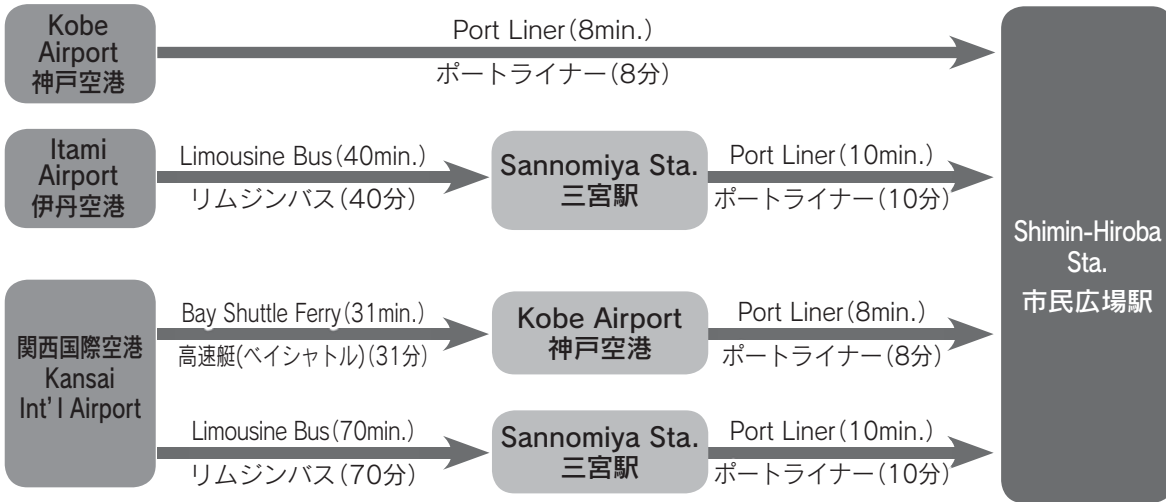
Kobe Airport 神戸空港

Port Liner(8min.)

ポートライナー(8分)

Itami Airport 伊丹空港

Limousine Bus(40min.)

リムジンバス(40分)

Sannomiya Sta. 三宮駅

Port Liner(10min.)

ポートライナー(10分)

関西国際空港 Kansai Int' l Airport

Bay Shuttle Ferry(31min.)

高速艇(ベイシャトル)(31分)

Kobe Airport 神戸空港

Port Liner(8min.)

ポートライナー(8分)

Limousine Bus(70min.)

リムジンバス(70分)

Sannomiya Sta. 三宮駅

Port Liner(10min.)

ポートライナー(10分)

Shimin-Hiroba Sta. 市民広場駅